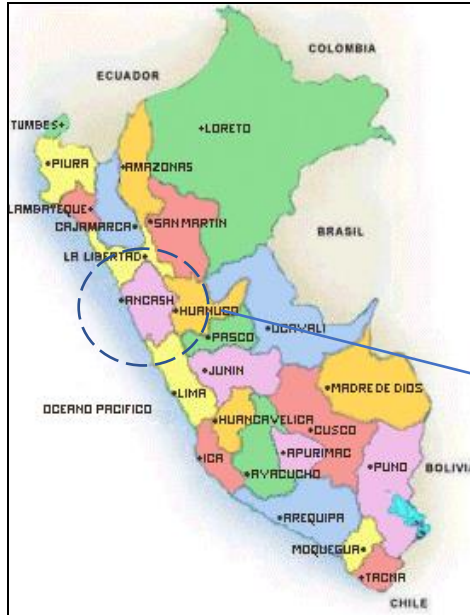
COLOMBIA

ECUADOR

TUMBES

LORETO

PIURA

AMAZONAS

LAMBAYEQUE

CAJAMARCA

SAN MARTIN

BRASIL

LA LIBERTAD

ANCASH

HUANUCO

UCAYALI

PASCO

JUNIN

MADRE DE DIOS

OCEANO PACIFICO

LIMA

HUANCAVELICA

CUSCO

APURIMAC

ICA

AYACUCHO

PUNO

BOLIVIA

AREQUIPA

MOQUEGUA

TACNA

CHILE